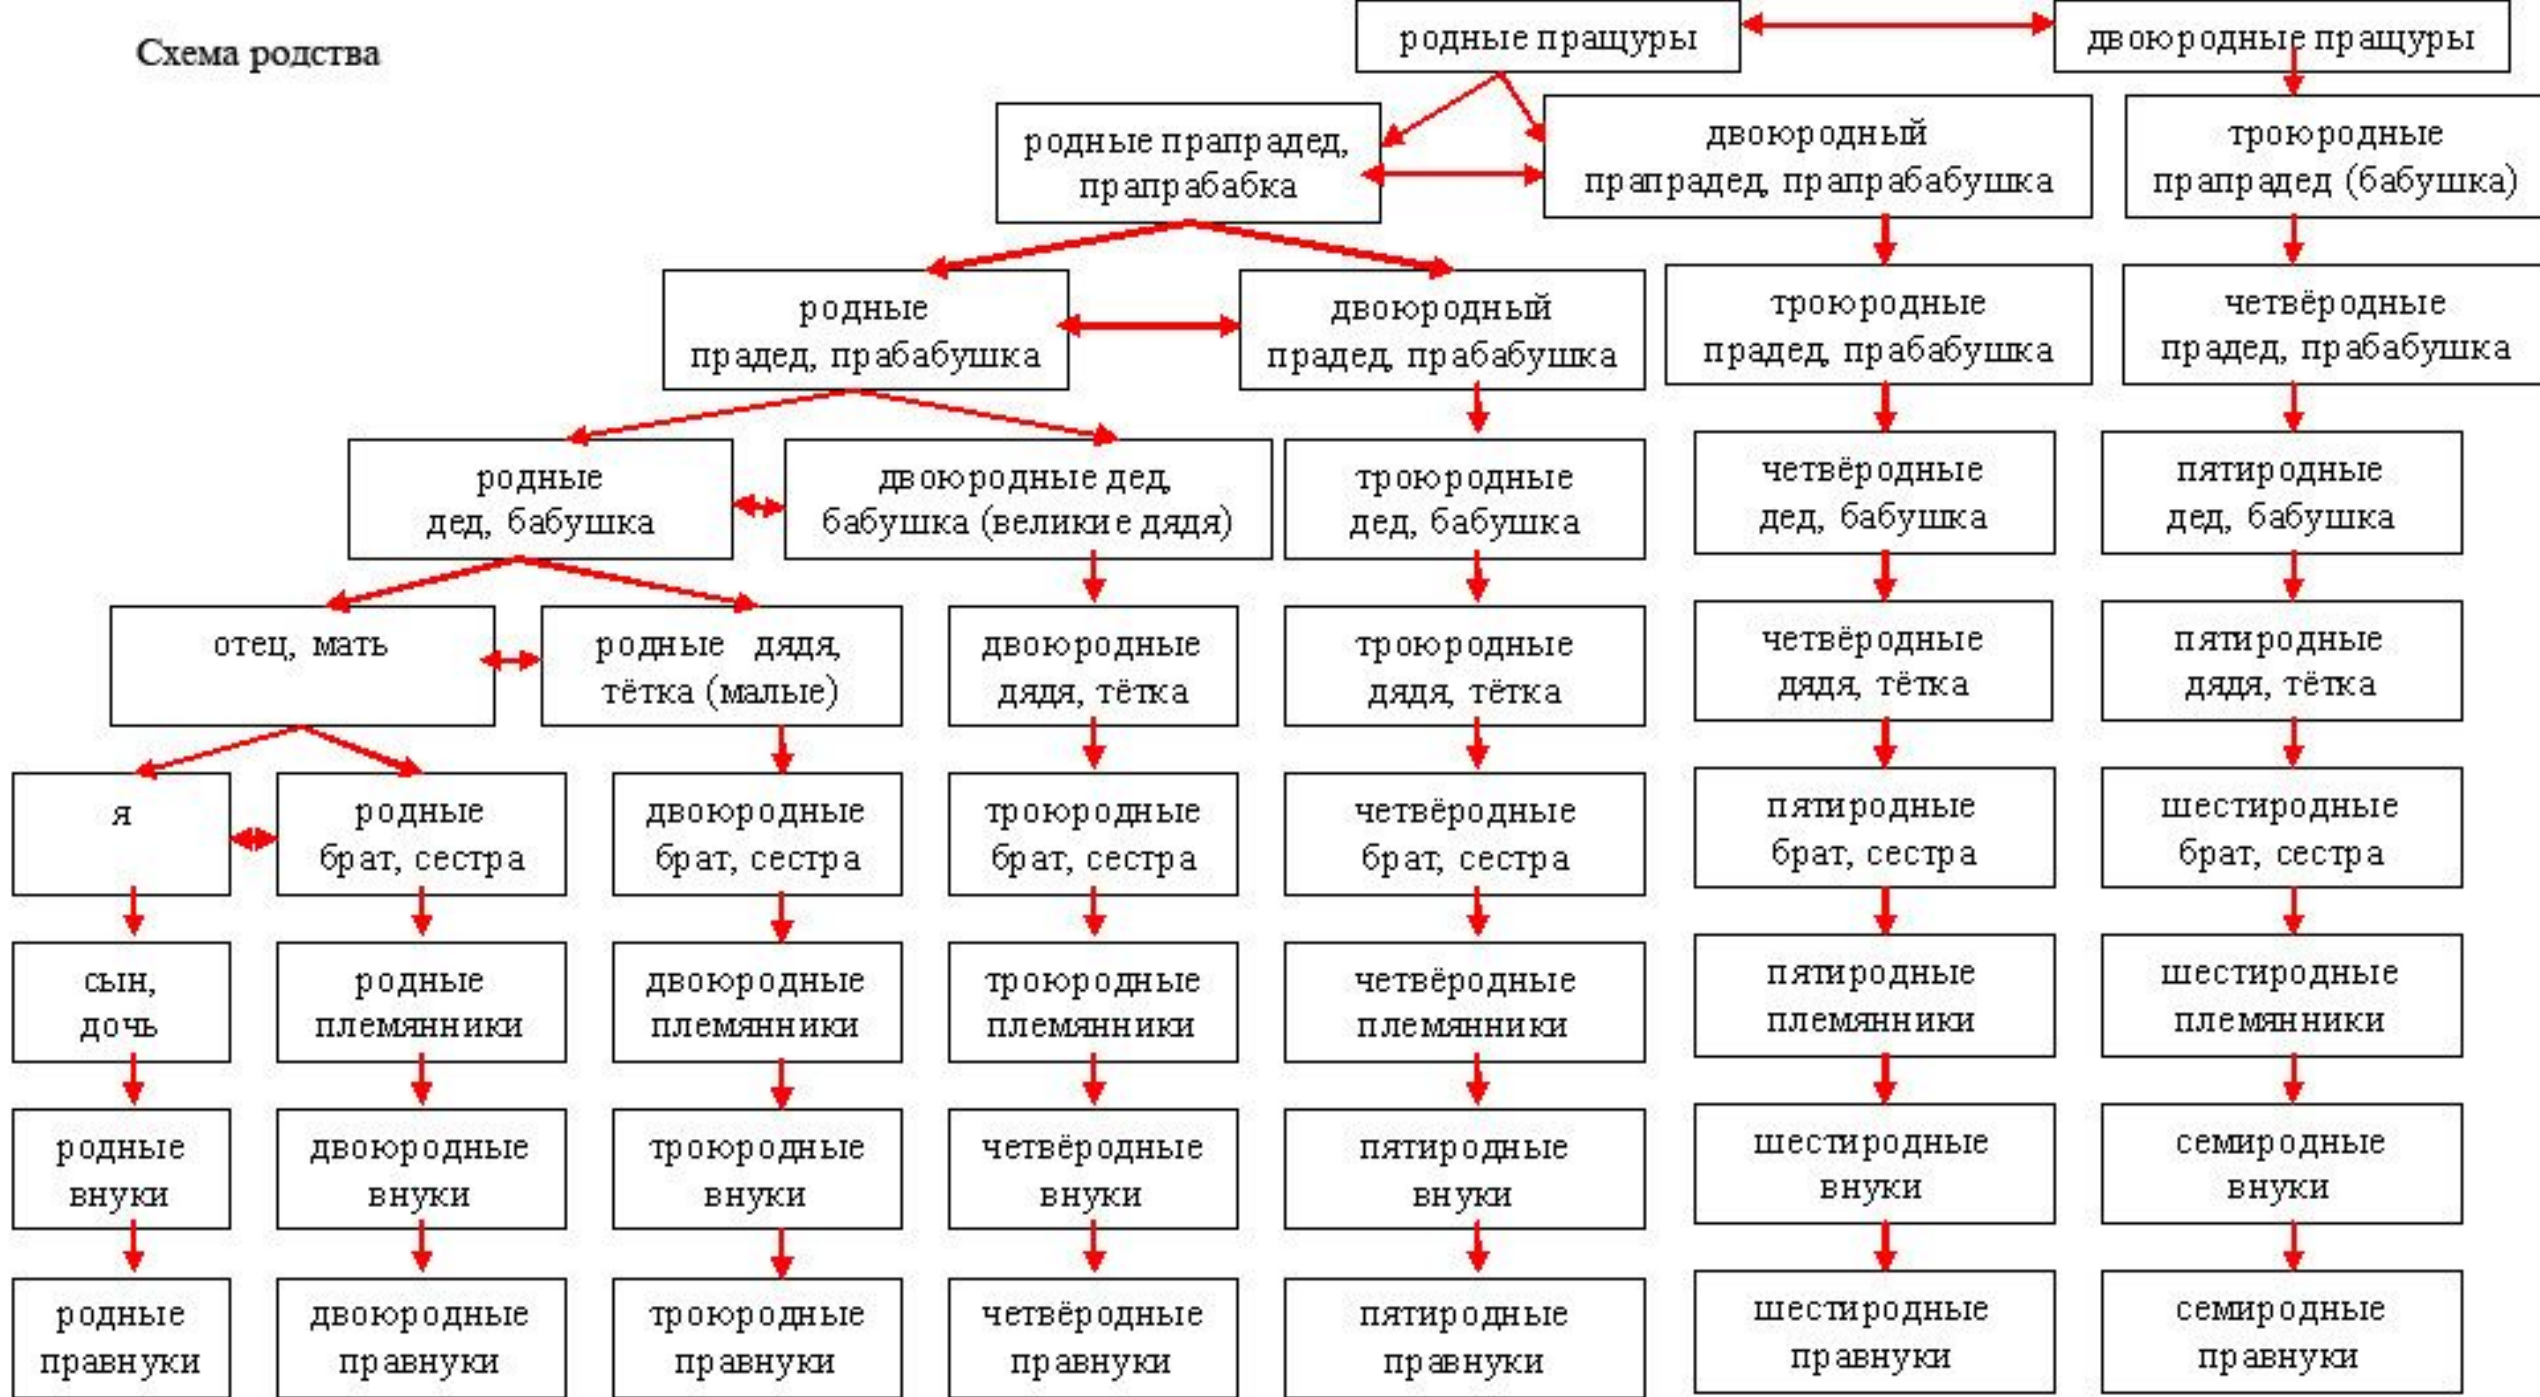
Схема родства

родные пращуры

двоюродные пращуры

родные прапрадед, прапрабабка

двоюродный прапрадед, прапрабабушка

троюродные прапрадед (бабушка)

родные прадед, прабабушка

двоюродный прадед, прабабушка

троюродные прадед, прабабушка

четвёродные прадед, прабабушка

родные дед, бабушка

двоюродные дед бабушка (великие дядя)

троюродные дед, бабушка

четвёродные дед, бабушка

пятиродные дед, бабушка

отец, мать

родные дядя, тётка (малые)

двоюродные дядя, тётка

троюродные дядя, тётка

четвёродные дядя, тётка

пятиродные дядя, тётка

я

родные брат, сестра

двоюродные брат, сестра

троюродные брат, сестра

четвёродные брат, сестра

пятиродные брат, сестра

шестиродные брат, сестра

сын, дочь

родные племянники

двоюродные племянники

троюродные племянники

четвёродные племянники

пятиродные племянники

шестиродные племянники

родные внуки

двоюродные внуки

троюродные внуки

четвёродные внуки

пятиродные внуки

шестиродные внуки

семиродные внуки

родные правнуки

двоюродные правнуки

троюродные правнуки

четвёродные правнуки

пятиродные правнуки

шестиродные правнуки

семиродные правнуки